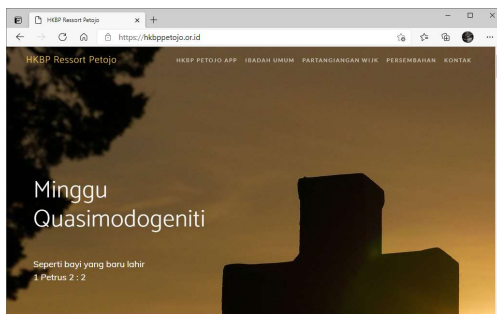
HKBP Ressort Petojo

https://hkbppetojo.or.id

HKBP Ressort Petojo

HKBP PETOJO APP IBADAH UMUM PARTANGIANGAN WIJK PERSEMBAHAN KONTAK

Minggu Quasimodogeniti

Seperti bayi yang baru lahir
1 Petrus 2 : 2